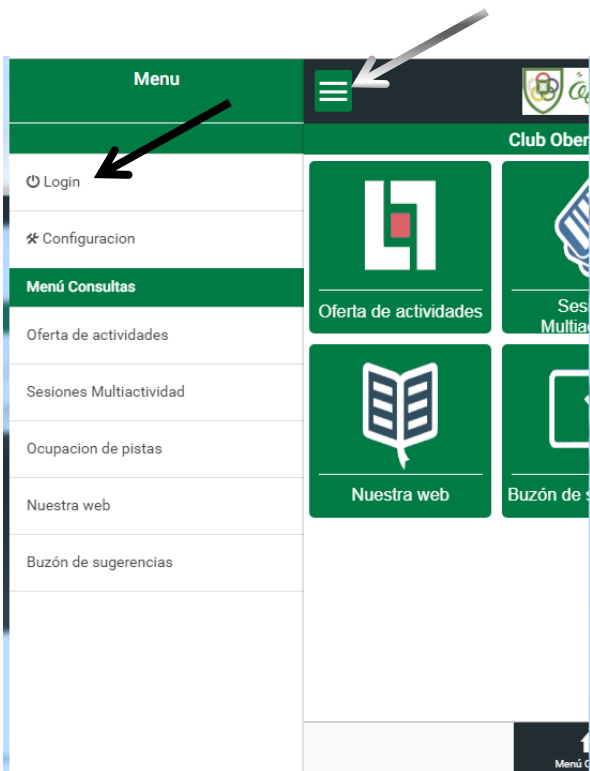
Menu

Login

Configuracion

Menú Consultas

Oferta de actividades

Sesiones Multiactividad

Ocupacion de pistas

Nuestra web

Buzón de sugerencias

Club Ober

Oferta de actividades

Ses Multiac

Nuestra web

Buzón de s

Menú C